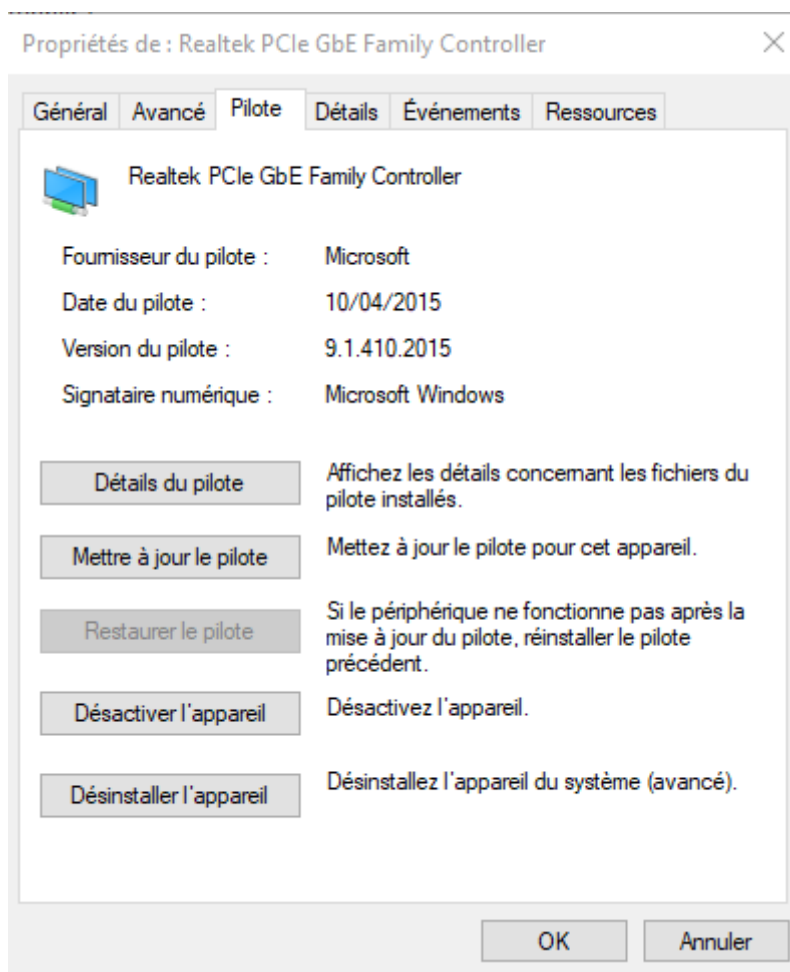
Propriétés de : Realtek PCIe GbE Family Controller

×

Général | Avancé | Pilote | Détails | Événements | Ressources

Realtek PCIe GbE Family Controller

Fournisseur du pilote : Microsoft

Date du pilote : 10/04/2015

Version du pilote : 9.1.410.2015

Signataire numérique : Microsoft Windows

Détails du pilote
Affichez les détails concernant les fichiers du pilote installés.

Mettre à jour le pilote
Mettez à jour le pilote pour cet appareil.

Restaurer le pilote
Si le périphérique ne fonctionne pas après la mise à jour du pilote, réinstaller le pilote précédent.

Désactiver l'appareil
Désactivez l'appareil.

Désinstaller l'appareil
Désinstallez l'appareil du système (avancé).

OK

Annuler